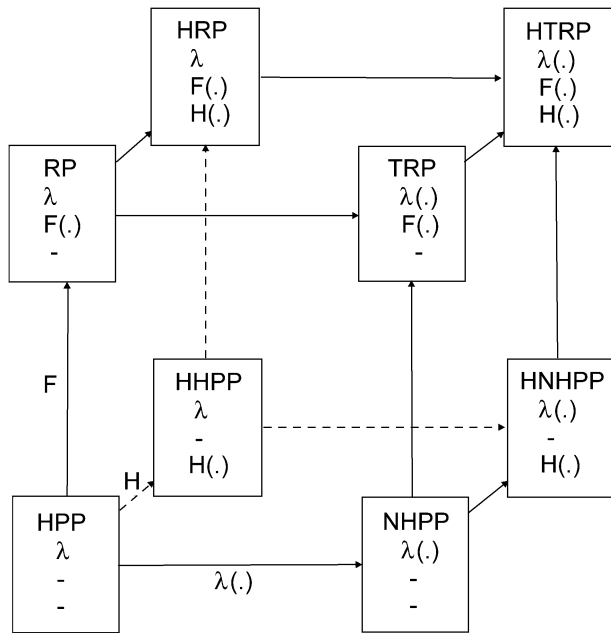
HRP
$\lambda$
F(.)
H(.)

HTRP
$\lambda(.)$
F(.)
H(.)

RP
$\lambda$
F(.)
-

TRP
$\lambda(.)$
F(.)
-

F

HHPP
$\lambda$
-
H(.)

HNHPP
$\lambda(.)$
-
H(.)

H

HPP
$\lambda$
-
-

NHPP
$\lambda(.)$
-
-

$\lambda(.)$